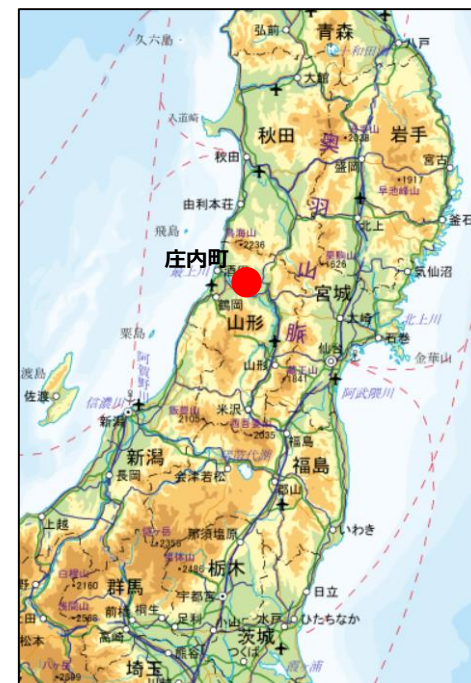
青森
弘前
八戸
久六島
十和田湖
大館
入道崎
秋田
岩手
奥
盛岡
宮古
秋田
早池峰山
1917
羽
由利本荘
北上
釜石
飛島
鳥海山
2236
庄内町
酒田
最上川
栗駒山
1626
山
気仙沼
鶴岡
宮城
山形
脈
古川
北上川
粟島
石巻
阿賀野川
山形
仙台
金華山
渡島
佐渡
信濃川
蔵王山
1841
阿武隈川
新潟
新潟
飯豊山
2105
米沢
長岡
西吾妻山
2035
福島
会津若松
猪苗代湖
福島
郡山
上越
苗場山
2145
那須塩原
いわき
白根山
2160
男体山
2486
栃木
群馬
日立
浅間山
2568
宇都宮
前橋
桐生
上田
松本
足利
水戸
ひたちなか
高崎
茨城
つくば
八ヶ岳
2899
熊谷
埼玉
霞ケ浦